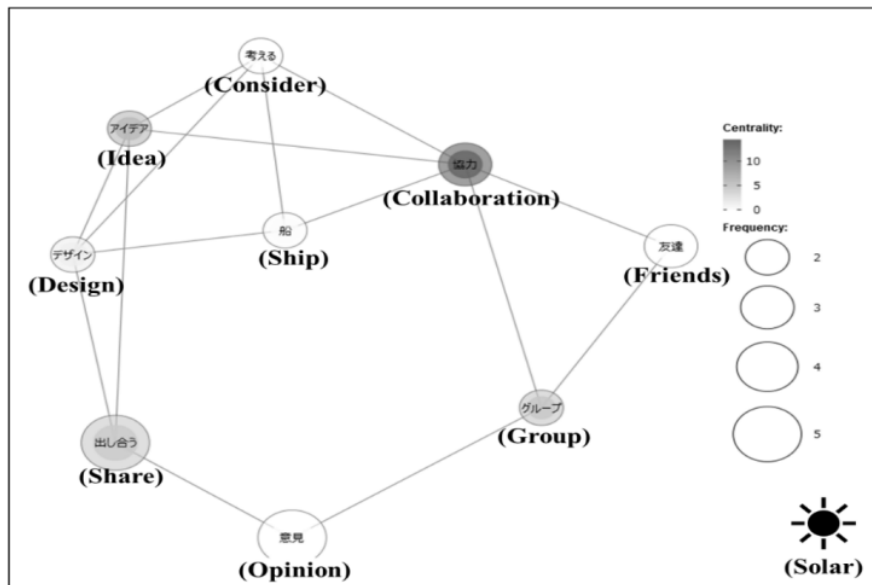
考える
(Consider)

アイデア
(Idea)

協力
(Collaboration)

Centrality:
10
5
0

Frequency:
2
3
4
5

船
(Ship)

デザイン
(Design)

友達
(Friends)

グループ
(Group)

出し合う
(Share)

意見
(Opinion)

(Solar)